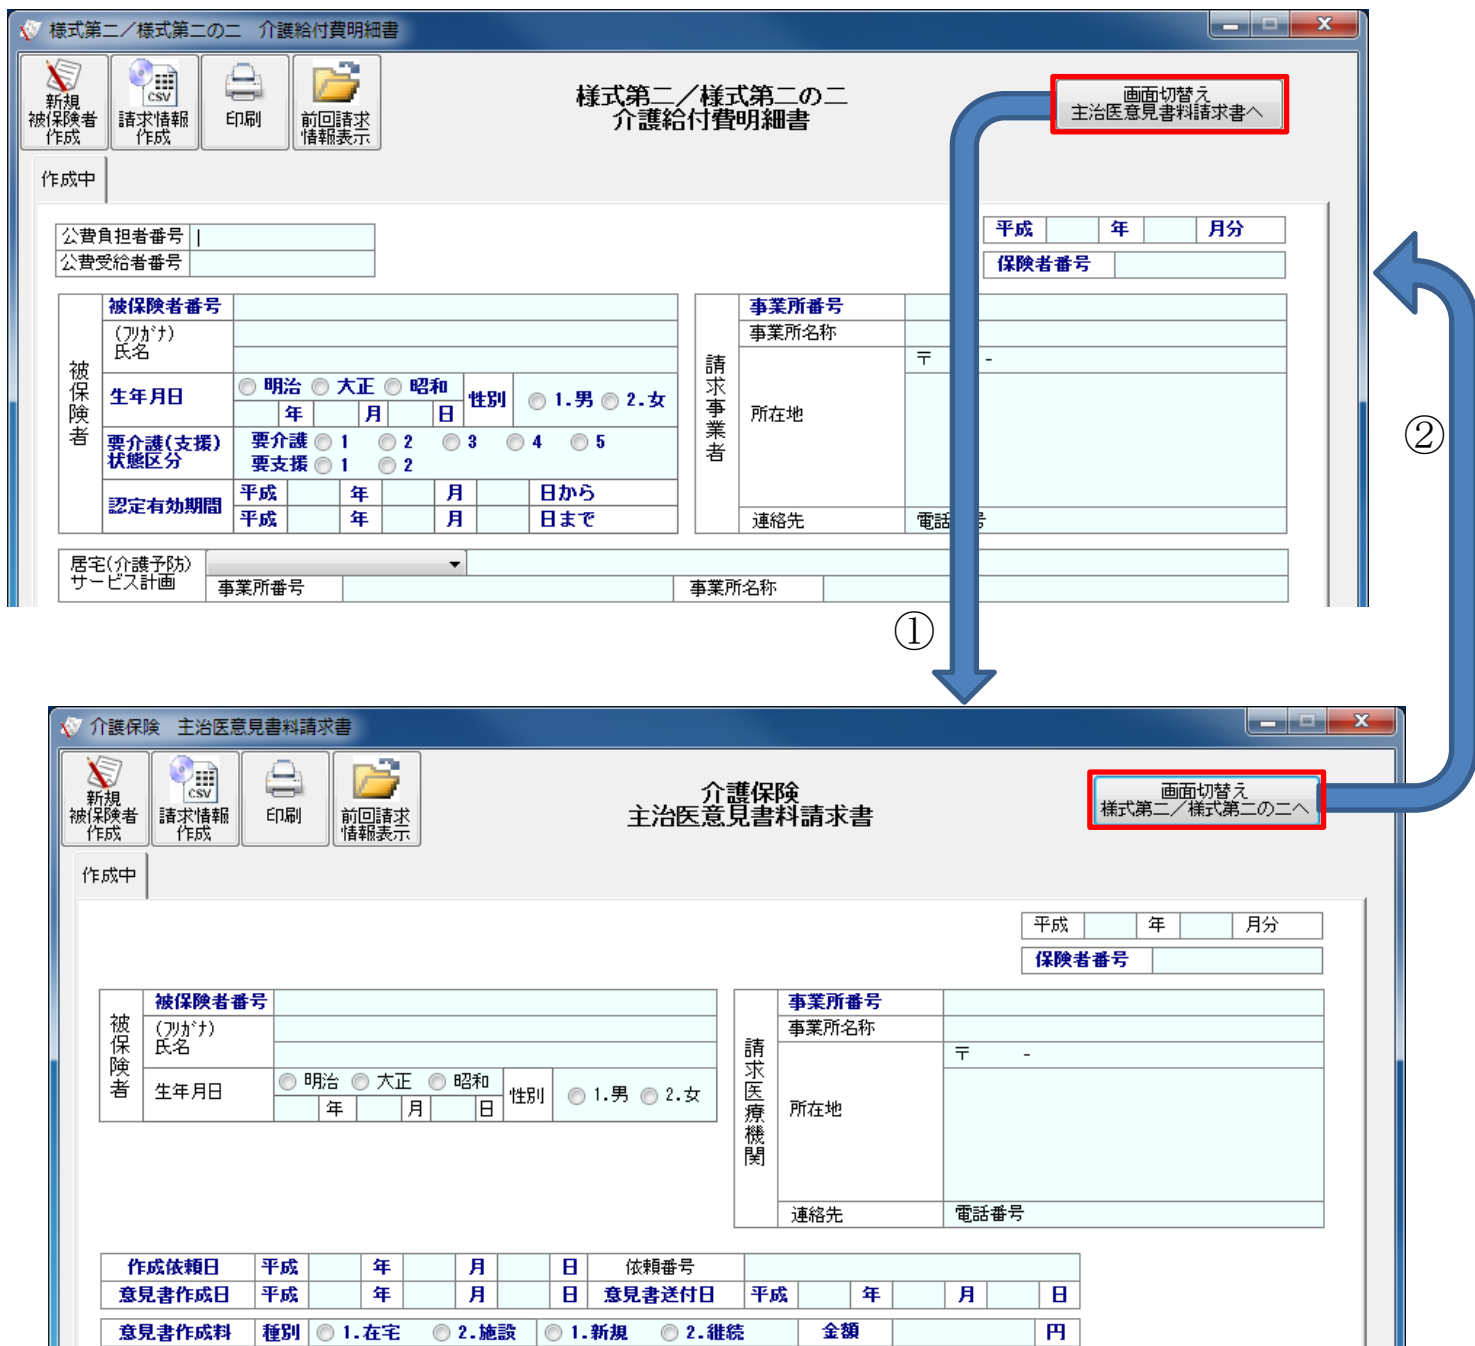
様式第二／様式第二の二　介護給付費明細書

新規被保険者作成　請求情報作成　印刷　前回請求情報表示

様式第二／様式第二の二
介護給付費明細書

画面切替え
主治医意見書料請求書へ

作成中

公費負担者番号
公費受給者番号

平成　年　月分
保険者番号

被保険者
被保険者番号
(ﾌﾘｶﾞﾅ)
氏名
生年月日　明治　大正　昭和　年　月　日
性別　1.男　2.女
要介護(支援)状態区分　要介護　1　2　3　4　5
要支援　1　2
認定有効期間　平成　年　月　日から
平成　年　月　日まで

請求事業者
事業所番号
事業所名称
所在地　〒　-
連絡先　電話番号

居宅(介護予防)サービス計画
事業所番号　事業所名称

①
②

介護保険　主治医意見書料請求書

新規被保険者作成　請求情報作成　印刷　前回請求情報表示

介護保険
主治医意見書料請求書

画面切替え
様式第二／様式第二の二へ

作成中

平成　年　月分
保険者番号

被保険者
被保険者番号
(ﾌﾘｶﾞﾅ)
氏名
生年月日　明治　大正　昭和　年　月　日
性別　1.男　2.女

請求医療機関
事業所番号
事業所名称
所在地　〒　-
連絡先　電話番号

作成依頼日　平成　年　月　日　依頼番号
意見書作成日　平成　年　月　日　意見書送付日　平成　年　月　日
意見書作成料　種別　1.在宅　2.施設　1.新規　2.継続　金額　円